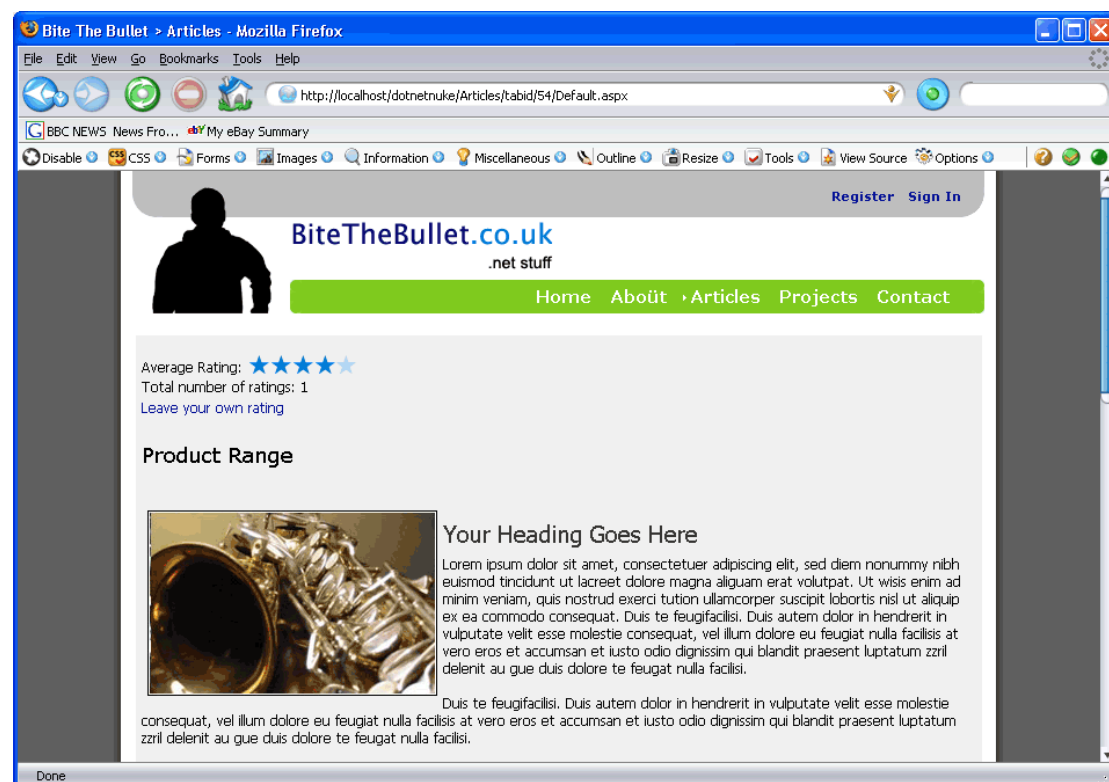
Bite The Bullet > Articles - Mozilla Firefox

File Edit View Go Bookmarks Tools Help

http://localhost/dotnetnuke/Articles/tabid/54/Default.aspx

BBC NEWS News Fro... My eBay Summary

Disable CSS Forms Images Information Miscellaneous Outline Resize Tools View Source Options

Register Sign In

BiteTheBullet.co.uk
.net stuff

Home Aboüt Articles Projects Contact

Average Rating:
Total number of ratings: 1
Leave your own rating

Product Range

Your Heading Goes Here

Lorem ipsum dolor sit amet, consectetuer adipiscing elit, sed diem nonummy nibh euismod tincidunt ut lacreet dolore magna aliguam erat volutpat. Ut wisis enim ad minim veniam, quis nostrud exerci tution ullamcorper suscipit lobortis nisl ut aliquip ex ea commodo consequat. Duis te feugifacilisi. Duis autem dolor in hendrerit in vulputate velit esse molestie consequat, vel illum dolore eu feugiat nulla facilisis at vero eros et accumsan et iusto odio dignissim qui blandit praesent luptatum zzril delenit au gue duis dolore te feugat nulla facilisi.

Duis te feugifacilisi. Duis autem dolor in hendrerit in vulputate velit esse molestie consequat, vel illum dolore eu feugiat nulla facilisis at vero eros et accumsan et iusto odio dignissim qui blandit praesent luptatum zzril delenit au gue duis dolore te feugat nulla facilisi.

Done